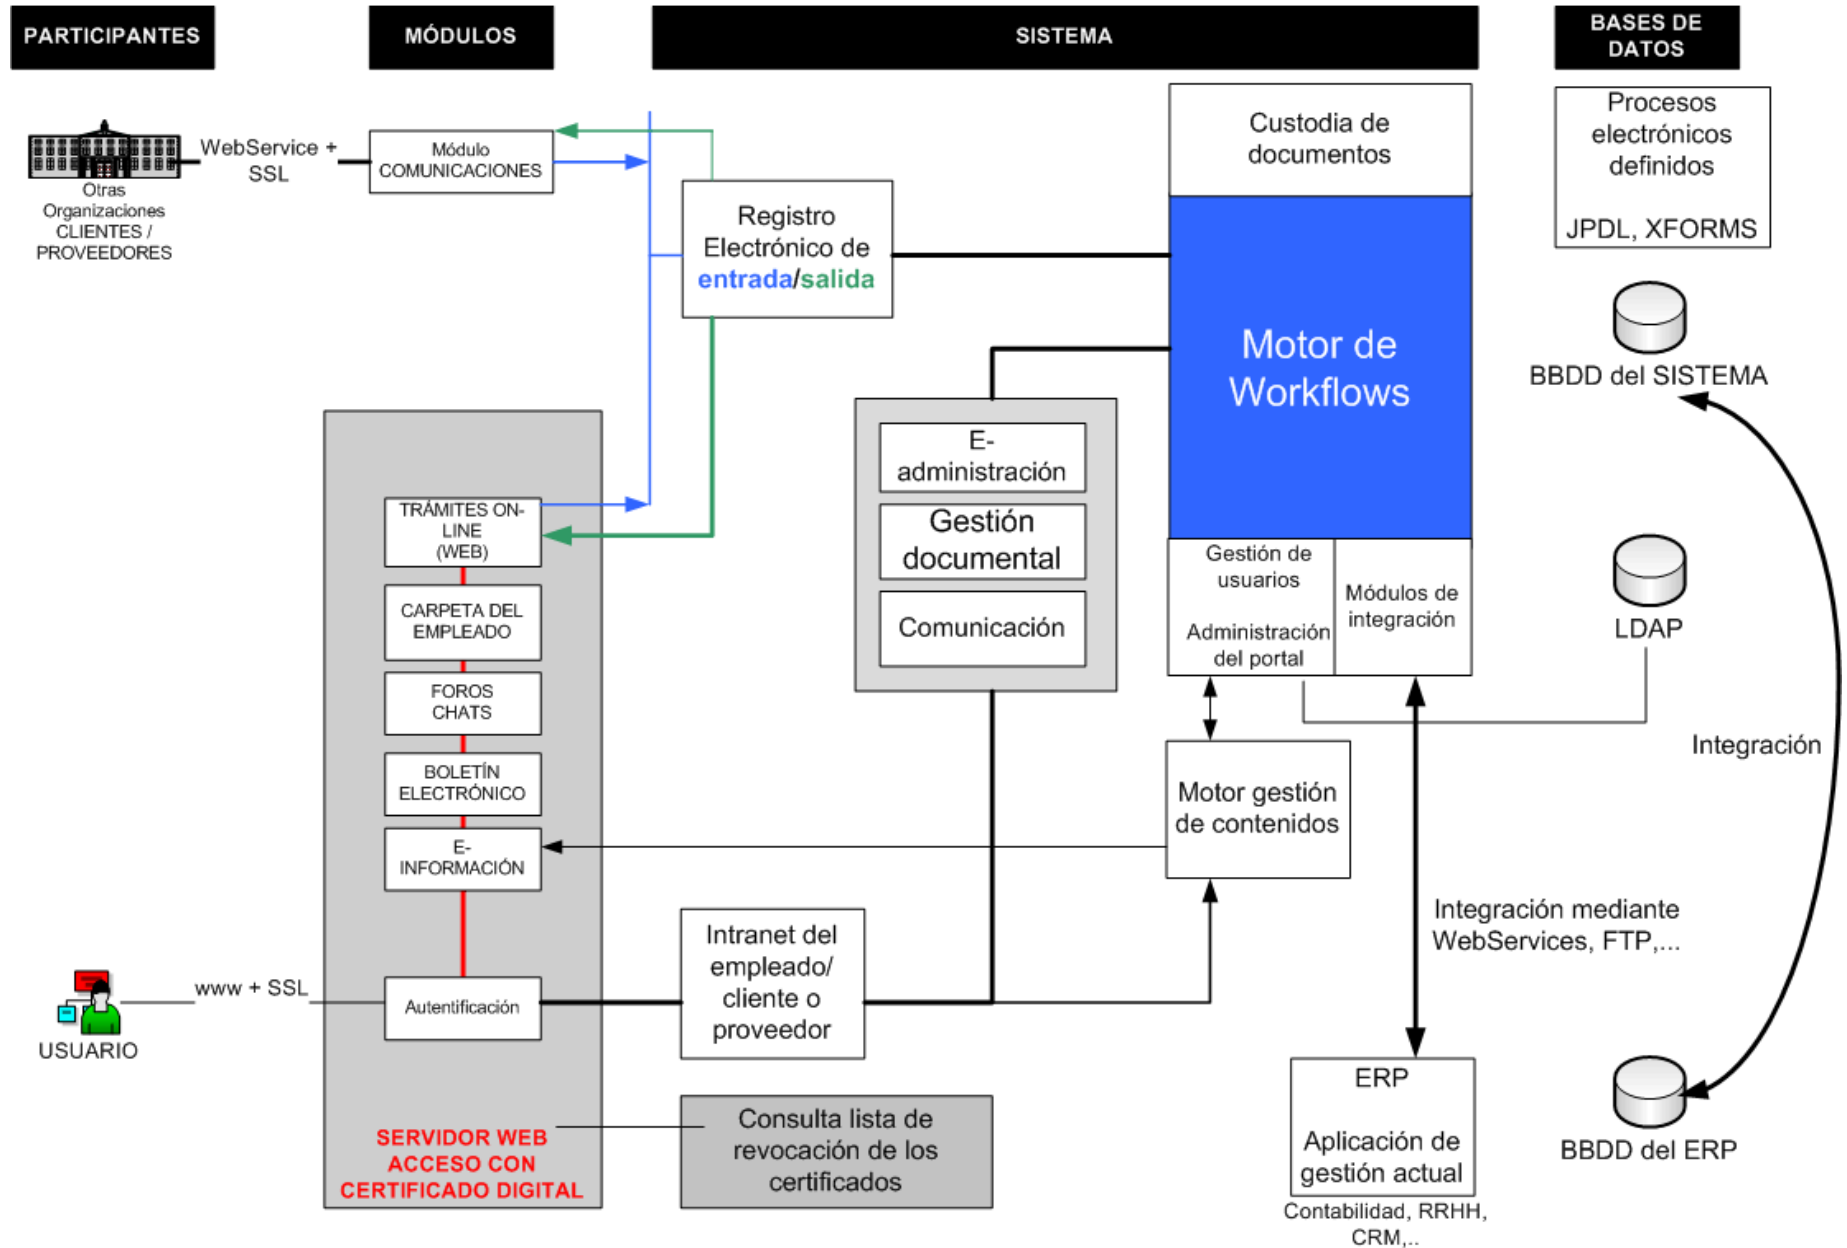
PARTICIPANTES

MÓDULOS

SISTEMA

BASES DE DATOS

Otras Organizaciones CLIENTES / PROVEEDORES

WebService + SSL

Módulo COMUNICACIONES

Registro Electrónico de entrada/salida

Custodia de documentos

Motor de Workflows

Procesos electrónicos definidos

JPDL, XFORMS

BBDD del SISTEMA

TRÁMITES ON-LINE (WEB)

CARPETA DEL EMPLEADO

FOROS CHATS

BOLETÍN ELECTRÓNICO

E-INFORMACIÓN

Autentificación

SERVIDOR WEB ACCESO CON CERTIFICADO DIGITAL

E-administración

Gestión documental

Comunicación

Gestión de usuarios

Administración del portal

Módulos de integración

LDAP

Integración

Motor gestión de contenidos

USUARIO

www + SSL

Intranet del empleado/ cliente o proveedor

Integración mediante WebServices, FTP,...

ERP

Aplicación de gestión actual

Contabilidad, RRHH, CRM,..

BBDD del ERP

Consulta lista de revocación de los certificados